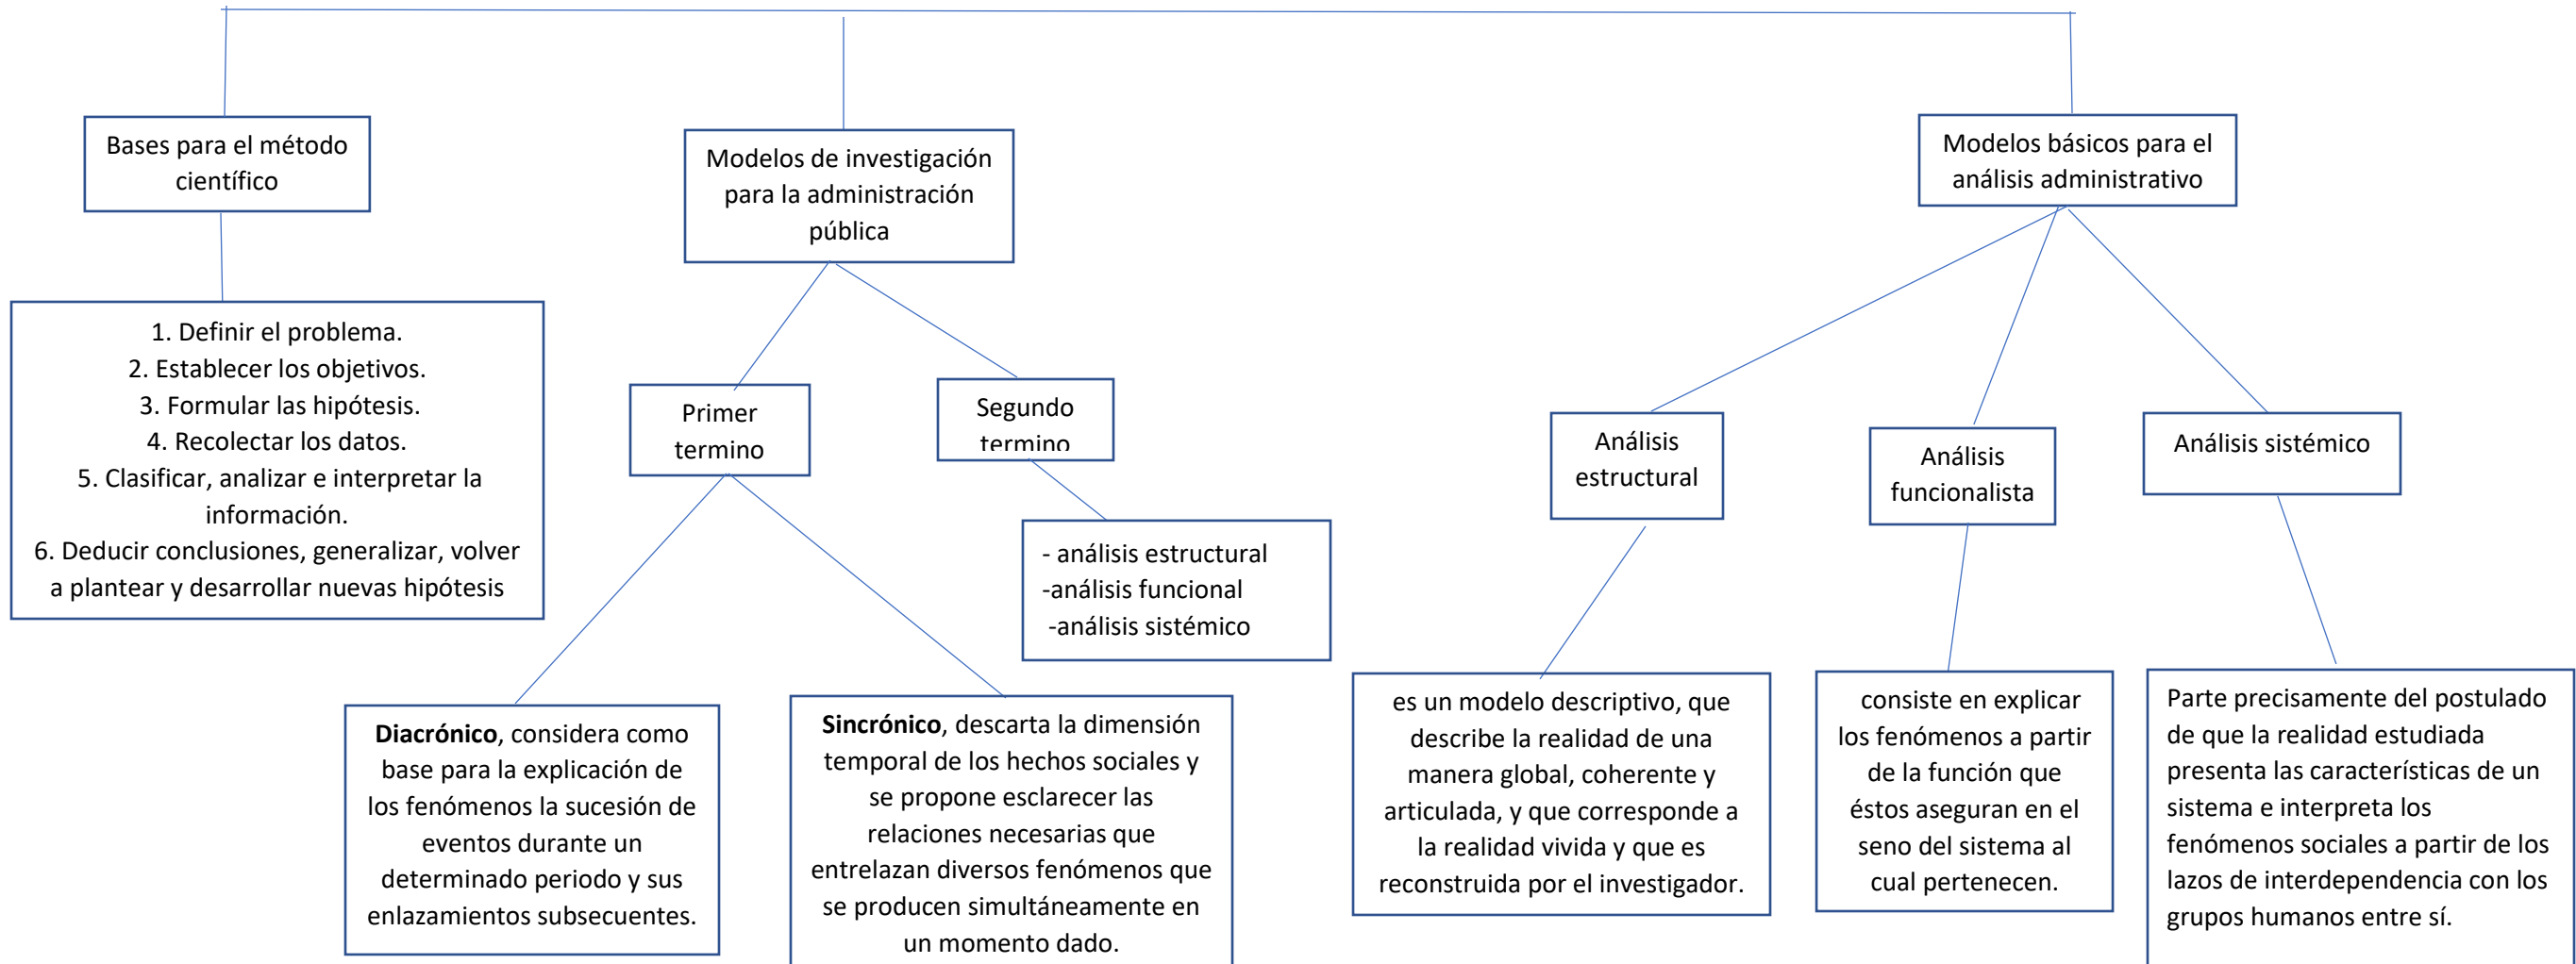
Bases para el método científico

1. Definir el problema.
2. Establecer los objetivos.
3. Formular las hipótesis.
4. Recolectar los datos.
5. Clasificar, analizar e interpretar la información.
6. Deducir conclusiones, generalizar, volver a plantear y desarrollar nuevas hipótesis

Modelos de investigación para la administración pública

Primer termino

Segundo termino

- análisis estructural
-análisis funcional
-análisis sistémico

**Diacrónico**, considera como base para la explicación de los fenómenos la sucesión de eventos durante un determinado periodo y sus enlazamientos subsecuentes.

**Sincrónico**, descarta la dimensión temporal de los hechos sociales y se propone esclarecer las relaciones necesarias que entrelazan diversos fenómenos que se producen simultáneamente en un momento dado.

Modelos básicos para el análisis administrativo

Análisis estructural

Análisis funcionalista

Análisis sistémico

es un modelo descriptivo, que describe la realidad de una manera global, coherente y articulada, y que corresponde a la realidad vivida y que es reconstruida por el investigador.

consiste en explicar los fenómenos a partir de la función que éstos aseguran en el seno del sistema al cual pertenecen.

Parte precisamente del postulado de que la realidad estudiada presenta las características de un sistema e interpreta los fenómenos sociales a partir de los lazos de interdependencia con los grupos humanos entre sí.